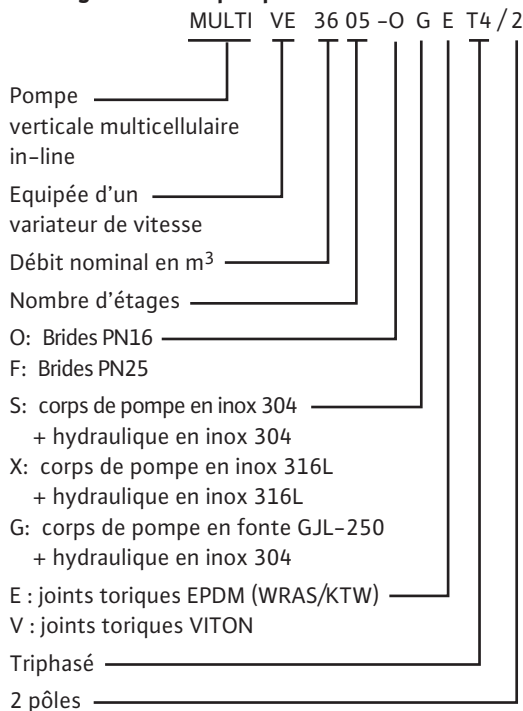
MULTI VE 36 05 -O G E T4 / 2

Pompe verticale multicellulaire in-line

Equipée d'un variateur de vitesse

Débit nominal en m$^3$

Nombre d'étages

O: Brides PN16
F: Brides PN25

S: corps de pompe en inox 304 + hydraulique en inox 304
X: corps de pompe en inox 316L + hydraulique en inox 316L
G: corps de pompe en fonte GJL-250 + hydraulique en inox 304

E : joints toriques EPDM (WRAS/KTW)
V : joints toriques VITON

Triphasé

2 pôles